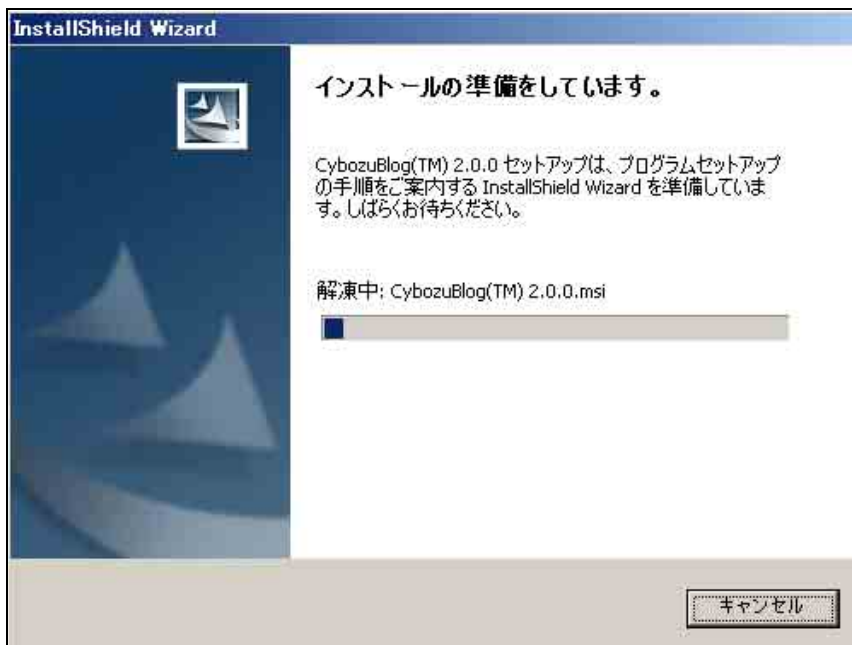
InstallShield Wizard

インストールの準備をしています。

CybozuBlog(TM) 2.0.0 セットアップは、プログラムセットアップの手順をご案内する InstallShield Wizard を準備しています。しばらくお待ちください。

解凍中: CybozuBlog(TM) 2.0.0.msi

キャンセル